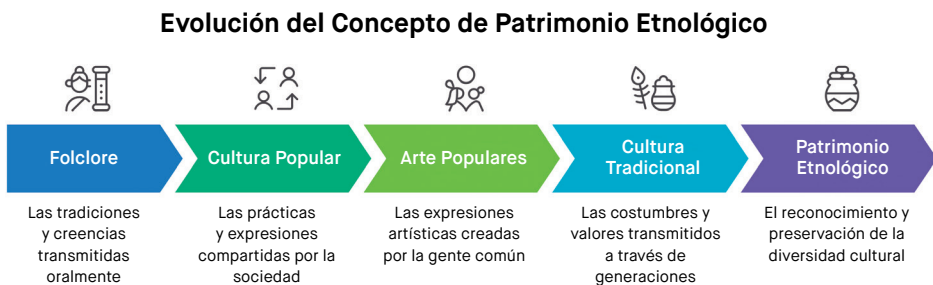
Evolución del Concepto de Patrimonio Etnológico

Folclore

Las tradiciones y creencias transmitidas oralmente

Cultura Popular

Las prácticas y expresiones compartidas por la sociedad

Arte Populares

Las expresiones artísticas creadas por la gente común

Cultura Tradicional

Las costumbres y valores transmitidos a través de generaciones

Patrimonio Etnológico

El reconocimiento y preservación de la diversidad cultural